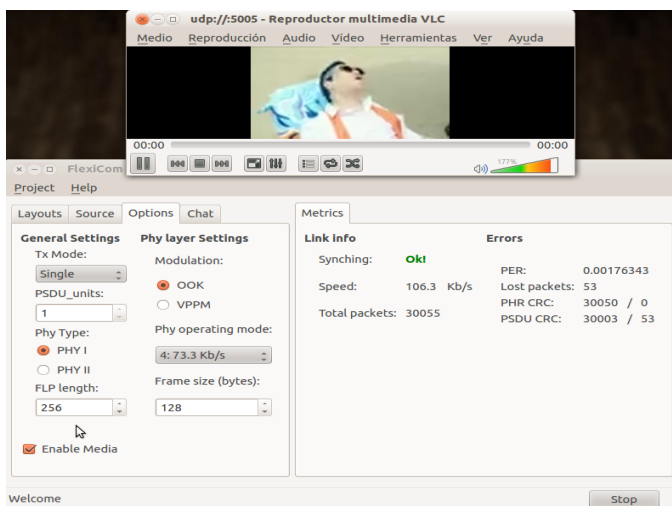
udp://:5005 - Reproductor multimedia VLC

Medio Reproducción Audio Vídeo Herramientas Ver Ayuda

00:00

00:00

177%

FlexiCom

Project Help

Layouts Source Options Chat

General Settings

Tx Mode:

Single

PSDU_units:

1

Phy Type:

PHY I

PHY II

FLP length:

256

Enable Media

Phy layer Settings

Modulation:

OOK

VPPM

Phy operating mode:

4: 73.3 Kb/s

Frame size (bytes):

128

Metrics

Link info

Synching: Ok!

Speed: 106.3 Kb/s

Total packets: 30055

Errors

PER: 0.00176343

Lost packets: 53

PHR CRC: 30050 / 0

PSDU CRC: 30003 / 53

Welcome

Stop